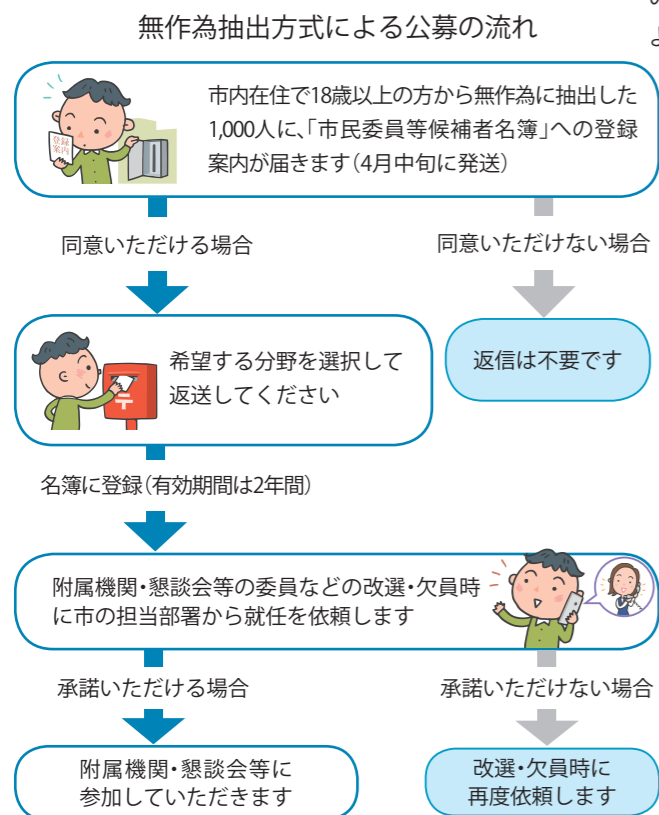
無作為抽出方式による公募の流れ

登録案内

市内在住で18歳以上の方から無作為に抽出した1,000人に、「市民委員等候補者名簿」への登録案内が届きます（4月中旬に発送）

同意いただける場合

同意いただけない場合

希望する分野を選択して返送してください

返信は不要です

名簿に登録（有効期間は2年間）

附属機関・懇談会等の委員などの改選・欠員時に市の担当部署から就任を依頼します

承諾いただける場合

承諾いただけない場合

附属機関・懇談会等に参加していただきます

改選・欠員時に再度依頼します